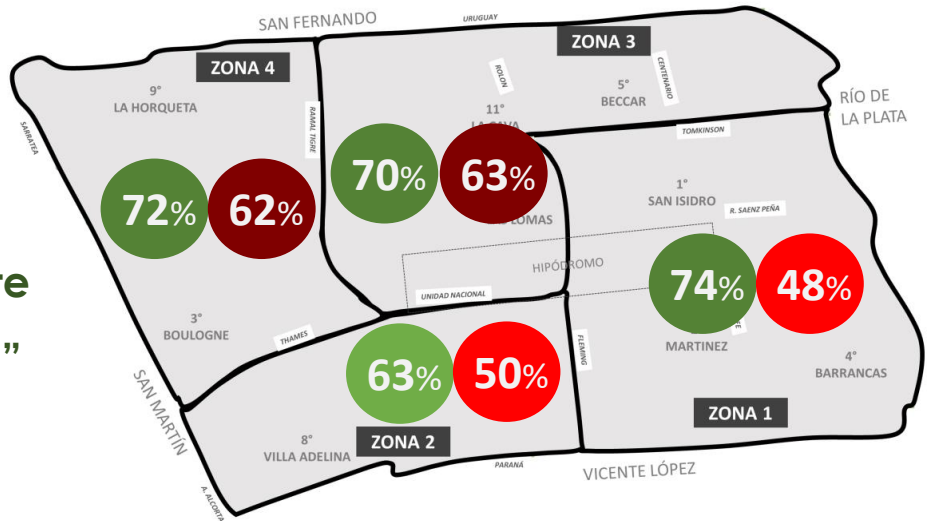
SAN FERNANDO
URUGUAY
ZONA 3
ZONA 4
ROLON
CENTENARIO
9°
LA HORQUETA
RAMAL TIGRE
5°
BECCAR
RÍO DE LA PLATA
SARATEA
11°
LA CAVA
TOMKINSON
70%
63%
72%
62%
1°
SAN ISIDRO
LOMAS
R. SAENZ PEÑA
re
HIPÓDROMO
74%
48%
UNIDAD NACIONAL
"
3°
BOULOGNE
THAMES
MARTINEZ
FLEMING
63%
50%
4°
BARRANCAS
SAN MARTÍN
ZONA 1
8°
VILLA ADELINA
ZONA 2
PARANÁ
VICENTE LÓPEZ
A. ALCORTA